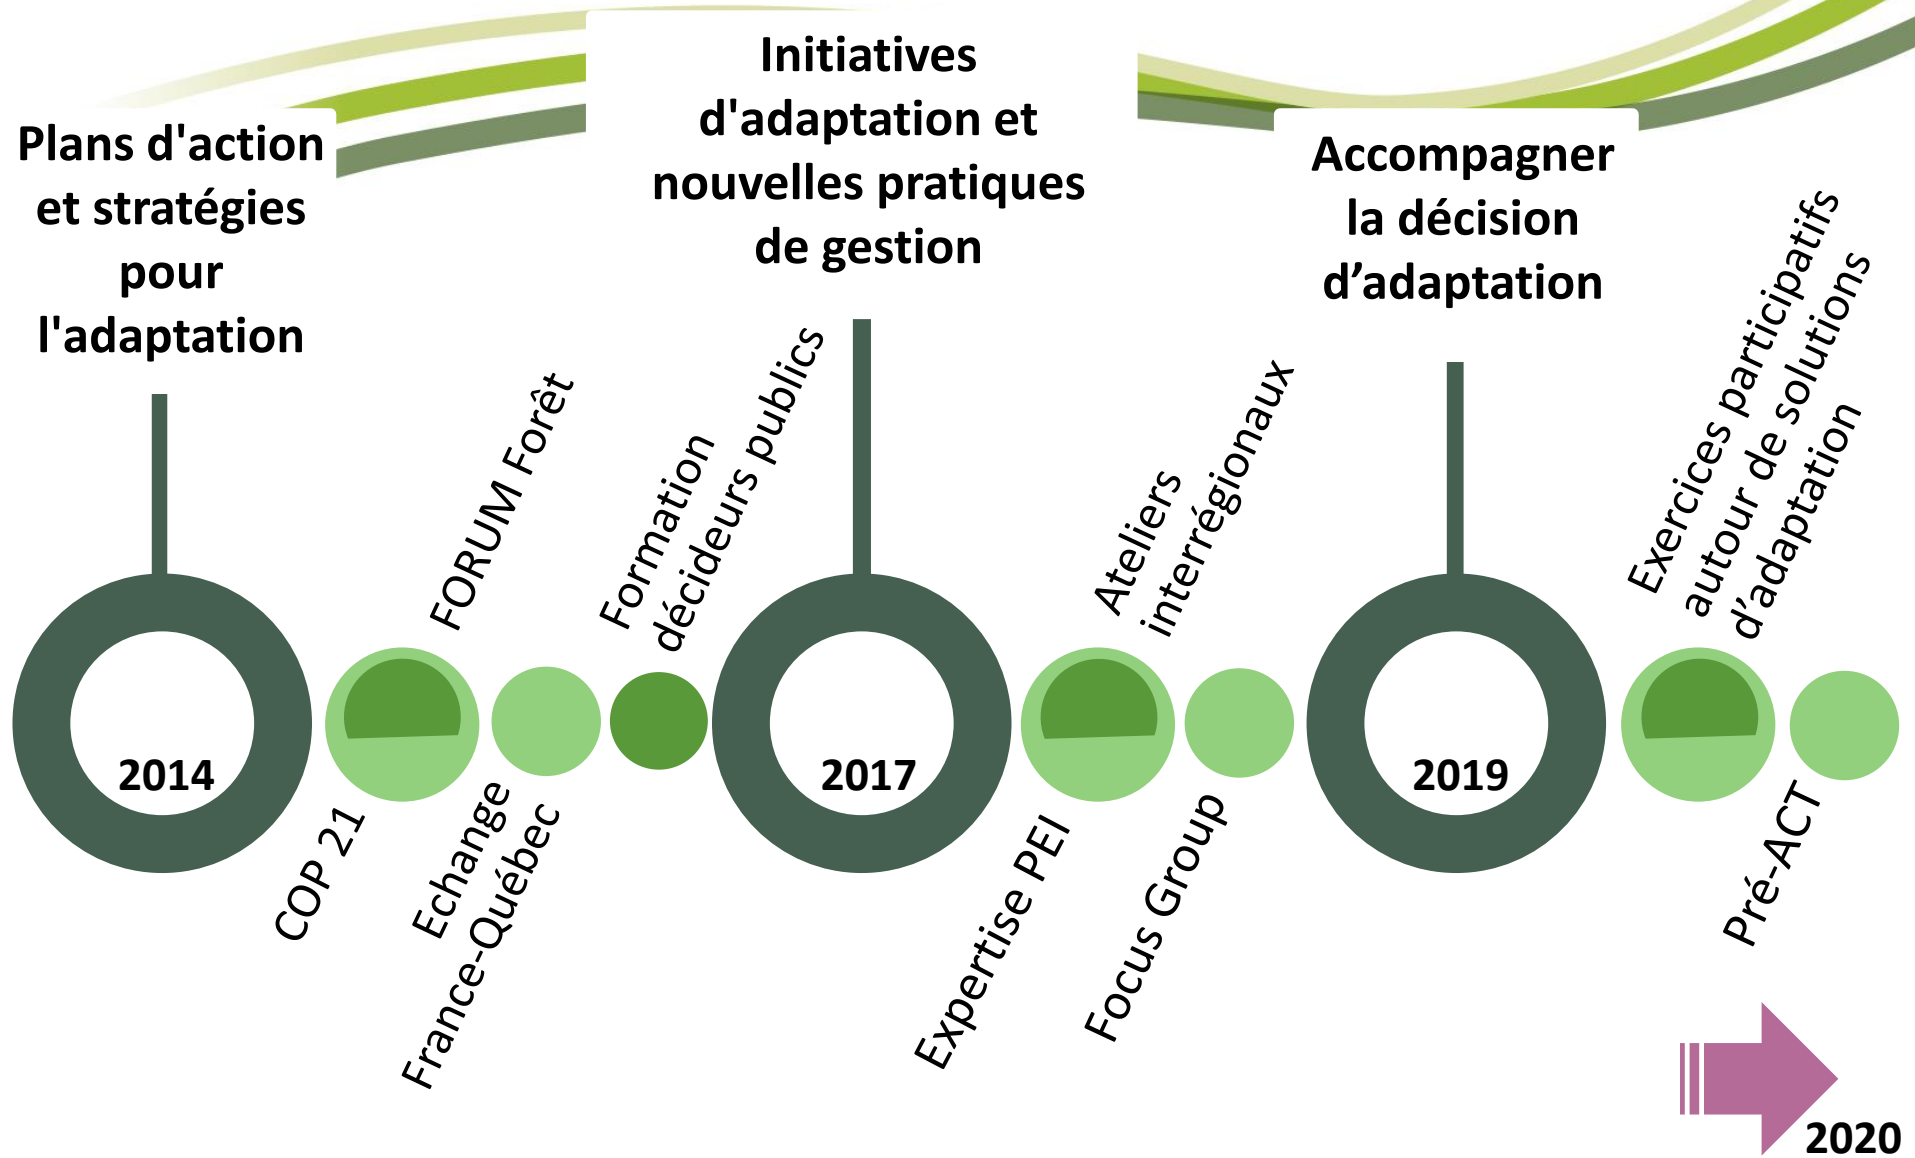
Plans d'action et stratégies pour l'adaptation

Initiatives d'adaptation et nouvelles pratiques de gestion

Accompagner la décision d’adaptation

FORUM Forêt

Formation décideurs publics

Ateliers interrégionaux

Exercices participatifs autour de solutions d’adaptation

2014

2017

2019

COP 21

Echange France-Québec

Expertise PEI

Focus Group

Pré-ACT

2020